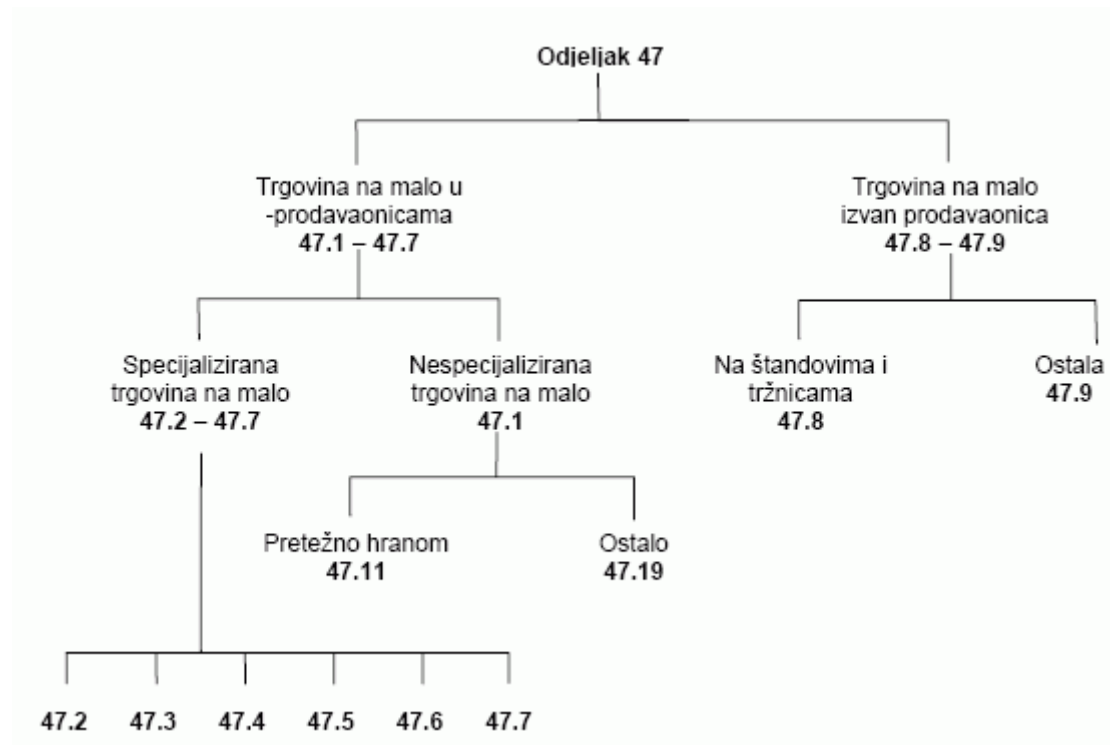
Odjeljak 47

Trgovina na malo u -prodavaonicama
47.1 – 47.7

Trgovina na malo izvan prodavaonica
47.8 – 47.9

Specijalizirana trgovina na malo
47.2 – 47.7

Nespecijalizirana trgovina na malo
47.1

Na štandovima i tržnicama
47.8

Ostala
47.9

Pretežno hranom
47.11

Ostalo
47.19

47.2 47.3 47.4 47.5 47.6 47.7